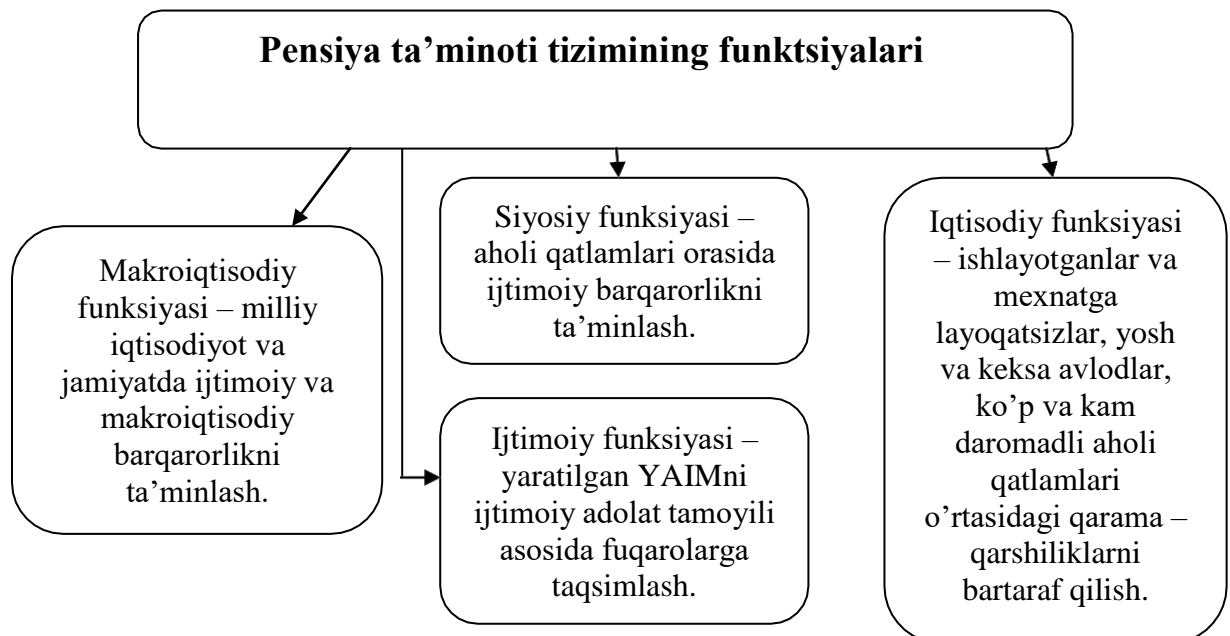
Pensiya ta’minoti tizimining funktsiyalari

Makroiqtisodiy funksiyasi – milliy iqtisodiyot va jamiyatda ijtimoiy va makroiqtisodiy barqarorlikni ta’minlash.

Siyosiy funksiyasi – aholi qatlamlari orasida ijtimoiy barqarorlikni ta’minlash.

Ijtimoiy funksiyasi – yaratilgan YAIMni ijtimoiy adolat tamoyili asosida fuqarolarga taqsimlash.

Iqtisodiy funksiyasi – ishlayotganlar va mexnatga layoqatsizlar, yosh va keksa avlodlar, ko’p va kam daromadli aholi qatlamlari o’rtasidagi qarama – qarshiliklarni bartaraf qilish.